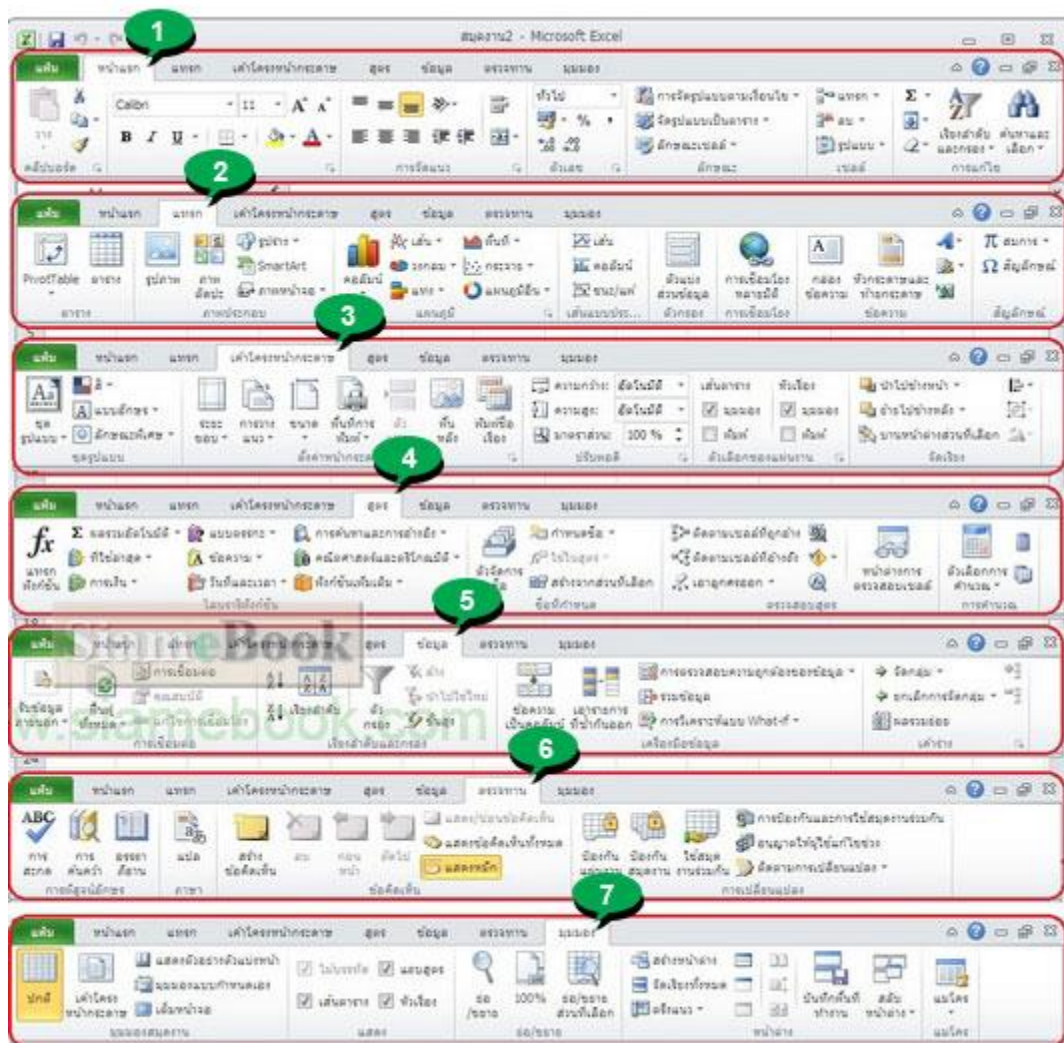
สมุดงาน2 - Microsoft Excel

1

แฟ้ม หน้าแรก แทรก เค้าโครงหน้ากระดาษ สูตร ข้อมูล ตรวจทาน มุมมอง

Calibri 11 ทั่วไป การจัดรูปแบบตามเงื่อนไข จัดรูปแบบเป็นตาราง ลักษณะเซลล์ แทรก ลบ รูปแบบ เรียงลำดับและกรอง ค้นหาและเลือก

คลิปบอร์ด แบบอักษร การจัดแนว ตัวเลข ลักษณะ เซลล์ การแก้ไข

2

แฟ้ม หน้าแรก แทรก เค้าโครงหน้ากระดาษ สูตร ข้อมูล ตรวจทาน มุมมอง

PivotTable ตาราง รูปภาพ ภาพตัดปะ รูปร่าง SmartArt ภาพหน้าจอ คอลัมน์ เส้น วงกลม แท่ง พื้นที่ กระจาย แผนภูมิอื่น เส้น คอลัมน์ ชนะ/แพ้ ตัวแบ่งส่วนข้อมูล การเชื่อมโยงหลายมิติ กล่องข้อความ หัวกระดาษและท้ายกระดาษ สมการ สัญลักษณ์

ตาราง ภาพประกอบ แผนภูมิ เส้นแบบประกายไฟ ตัวกรอง การเชื่อมโยง ข้อความ สัญลักษณ์

3

แฟ้ม หน้าแรก แทรก เค้าโครงหน้ากระดาษ สูตร ข้อมูล ตรวจทาน มุมมอง

ชุดรูปแบบ แบบอักษร ลักษณะพิเศษ ระยะขอบ การวางแนว ขนาด พื้นที่การพิมพ์ ตัวแบ่ง พื้นหลัง พิมพ์ชื่อเรื่อง ความกว้าง: อัตโนมัติ ความสูง: อัตโนมัติ มาตราส่วน: 100 % เส้นตาราง มุมมอง พิมพ์ หัวเรื่อง มุมมอง พิมพ์ นำไปข้างหน้า ย้ายไปข้างหลัง บานหน้าต่างส่วนที่เลือก

ชุดรูปแบบ ตั้งค่าหน้ากระดาษ ปรับพอดี ตัวเลือกของแผ่นงาน จัดเรียง

4

แฟ้ม หน้าแรก แทรก เค้าโครงหน้ากระดาษ สูตร ข้อมูล ตรวจทาน มุมมอง

$fx$ แทรกฟังก์ชัน ผลรวมอัตโนมัติ ที่ใช้ล่าสุด การเงิน ตรรกศาสตร์ ข้อความ วันและเวลา การค้นหาและการอ้างอิง คณิตศาสตร์และตรีโกณมิติ ฟังก์ชันเพิ่มเติม ตัวจัดการชื่อ กำหนดชื่อ ใช้ในสูตร สร้างจากส่วนที่เลือก ติดตามเซลล์ที่ถูกอ้าง ติดตามเซลล์ที่อ้างถึง เอาลูกศรออก หน้าต่างการตรวจสอบเซลล์ ตัวเลือกการคำนวณ

ไลบรารีฟังก์ชัน ชื่อที่กำหนด ตรวจสอบสูตร การคำนวณ

5

SiameBook

แฟ้ม หน้าแรก แทรก เค้าโครงหน้ากระดาษ สูตร ข้อมูล ตรวจทาน มุมมอง

รับข้อมูลภายนอก รีเฟรชทั้งหมด การเชื่อมต่อ คุณสมบัติ แก้ไขการเชื่อมโยง เรียงลำดับ ตัวกรอง ล้าง นำไปใช้ใหม่ ขั้นสูง ข้อความเป็นคอลัมน์ เอารายการที่ซ้ำกันออก การตรวจสอบความถูกต้องของข้อมูล รวมข้อมูล การวิเคราะห์แบบ What-If จัดกลุ่ม ยกเลิกการจัดกลุ่ม ผลรวมย่อย

การเชื่อมต่อ เรียงลำดับและกรอง เครื่องมือข้อมูล เค้าร่าง

www.siamebook.com

6

แฟ้ม หน้าแรก แทรก เค้าโครงหน้ากระดาษ สูตร ข้อมูล ตรวจทาน มุมมอง

ABC การสะกด การค้นคว้า อรรถาภิธาน แปล สร้างข้อคิดเห็น ลบ ก่อนหน้า ถัดไป แสดง/ซ่อนข้อคิดเห็น แสดงข้อคิดเห็นทั้งหมด แสดงหมึก ป้องกันแผ่นงาน ป้องกันสมุดงาน ใช้สมุดงานร่วมกัน การป้องกันและการใช้สมุดงานร่วมกัน อนุญาตให้ผู้ใช้แก้ไขช่วง ติดตามการเปลี่ยนแปลง

การพิสูจน์อักษร ภาษา ข้อคิดเห็น การเปลี่ยนแปลง

7

แฟ้ม หน้าแรก แทรก เค้าโครงหน้ากระดาษ สูตร ข้อมูล ตรวจทาน มุมมอง

ปกติ เค้าโครงหน้ากระดาษ แสดงตัวอย่างตัวแบ่งหน้า มุมมองแบบกำหนดเอง เต็มหน้าจอ ไม้บรรทัด แถบสูตร เส้นตาราง หัวเรื่อง ย่อ/ขยาย 100% ย่อ/ขยายส่วนที่เลือก สร้างหน้าต่าง จัดเรียงทั้งหมด ตรึงแนว บันทึกพื้นที่ทำงาน สลับหน้าต่าง แมโคร

มุมมองสมุดงาน แสดง ย่อ/ขยาย หน้าต่าง แมโคร